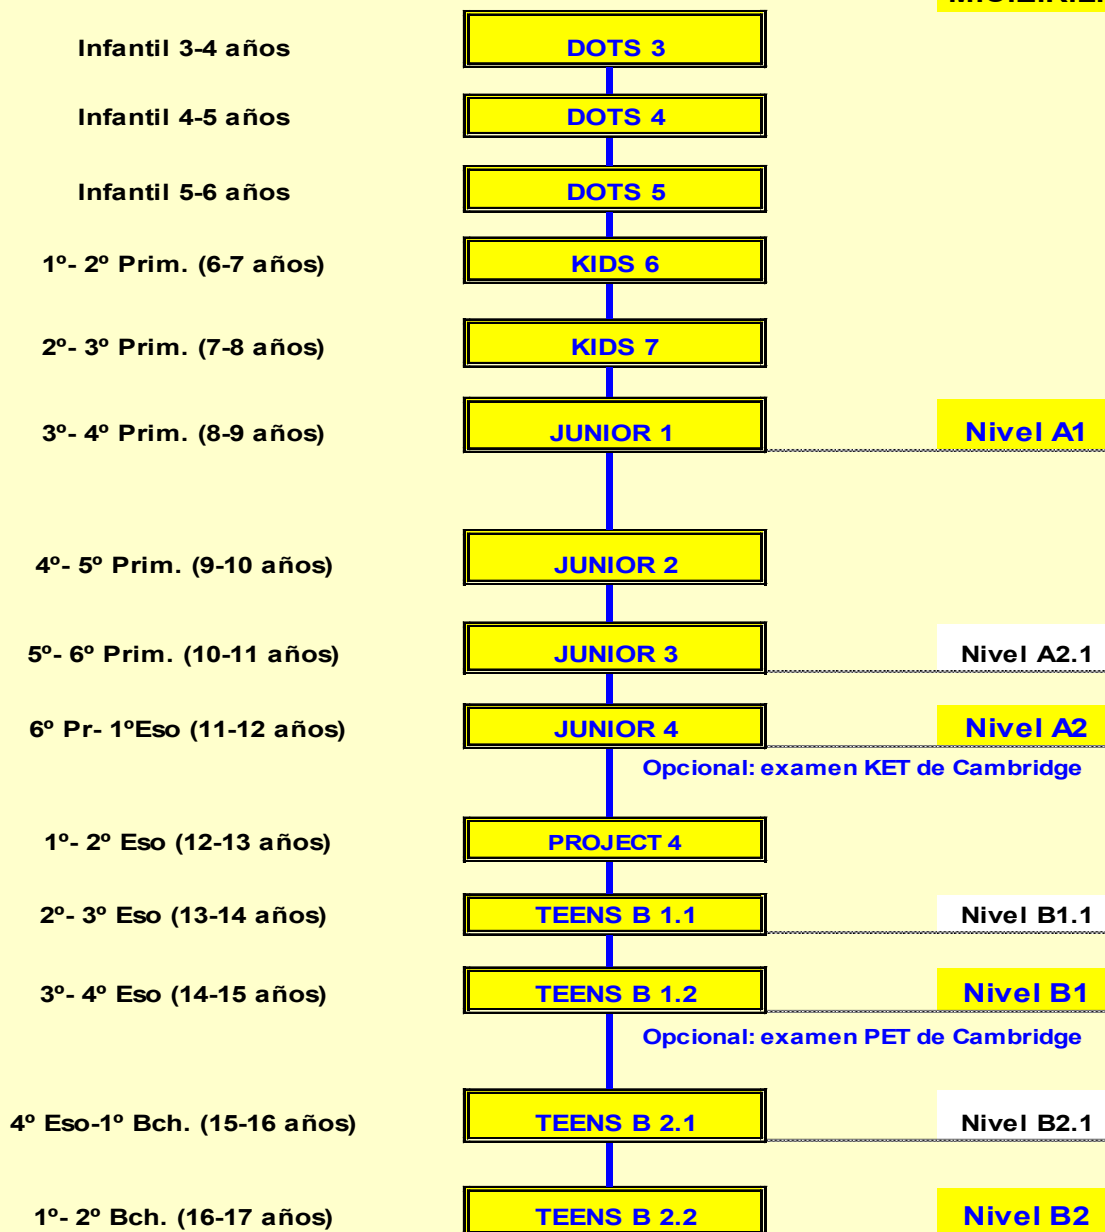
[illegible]

Infantil 3-4 años
DOTS 3

Infantil 4-5 años
DOTS 4

Infantil 5-6 años
DOTS 5

1º- 2º Prim. (6-7 años)
KIDS 6

2º- 3º Prim. (7-8 años)
KIDS 7

3º- 4º Prim. (8-9 años)
JUNIOR 1
Nivel A1

4º- 5º Prim. (9-10 años)
JUNIOR 2

5º- 6º Prim. (10-11 años)
JUNIOR 3
Nivel A2.1

6º Pr- 1ºEso (11-12 años)
JUNIOR 4
Nivel A2

Opcional: examen KET de Cambridge

1º- 2º Eso (12-13 años)
PROJECT 4

2º- 3º Eso (13-14 años)
TEENS B 1.1
Nivel B1.1

3º- 4º Eso (14-15 años)
TEENS B 1.2
Nivel B1

Opcional: examen PET de Cambridge

4º Eso-1º Bch. (15-16 años)
TEENS B 2.1
Nivel B2.1

1º- 2º Bch. (16-17 años)
TEENS B 2.2
Nivel B2